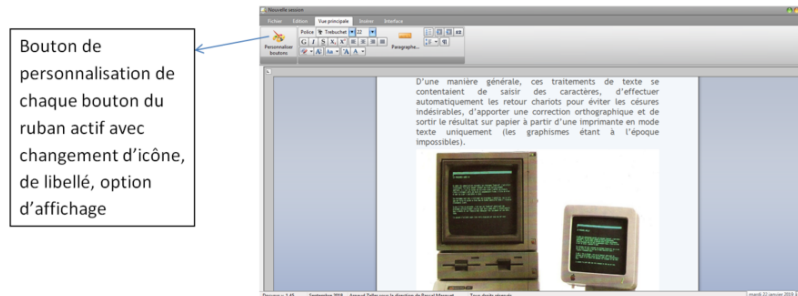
Bouton de personnalisation de chaque bouton du ruban actif avec changement d'icône, de libellé, option d'affichage

Nouvelle session

Fichier Edition Vue principale Insérer Interface

Personnaliser boutons

Police Trebuchet 12

G I S X, X²

Paragraphe...

D'une manière générale, ces traitements de texte se contentaient de saisir des caractères, d'effectuer automatiquement les retour chariots pour éviter les césures indésirables, d'apporter une correction orthographique et de sortir le résultat sur papier à partir d'une imprimante en mode texte uniquement (les graphismes étant à l'époque impossibles).

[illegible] Septembre 2018 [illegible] Tous droits réservés

mardi 22 janvier 2019 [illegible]